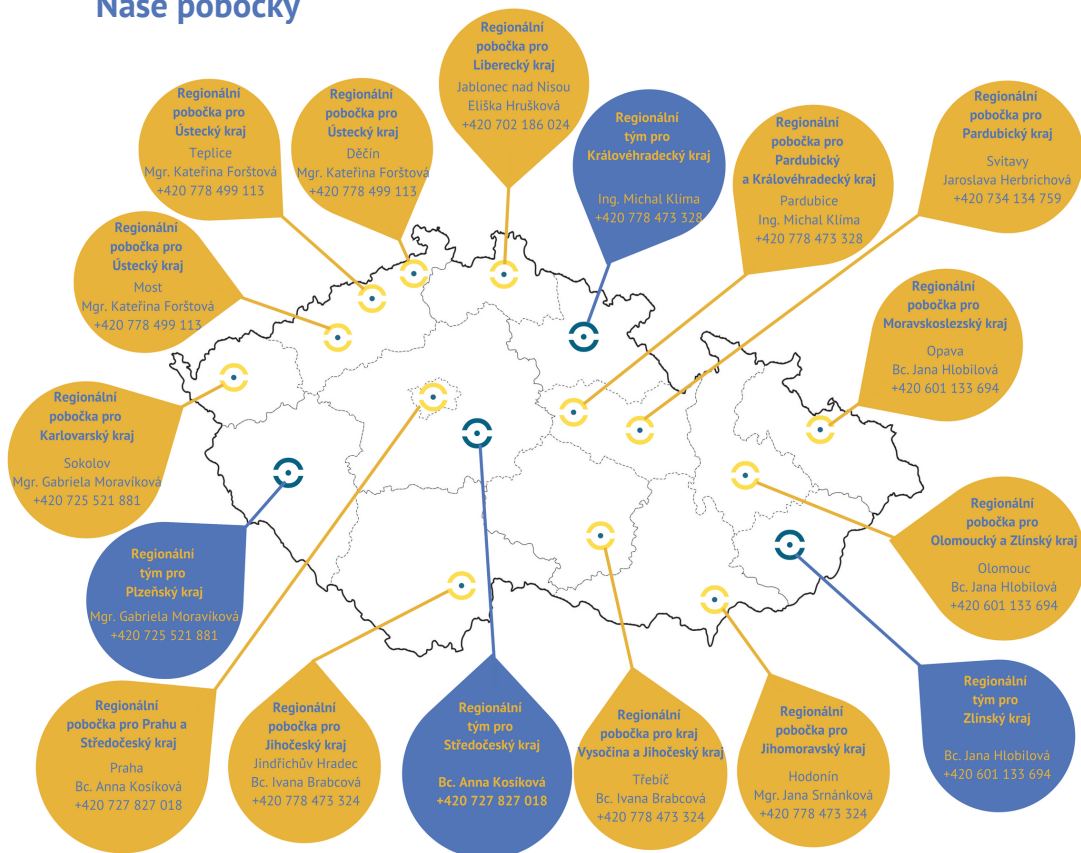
Naše pobočky

Regionální pobočka pro Liberecký kraj
Jablonec nad Nisou
Eliška Hrušková
+420 702 186 024

Regionální pobočka pro Ústecký kraj
Teplice
Mgr. Kateřina Forštová
+420 778 499 113

Regionální pobočka pro Ústecký kraj
Děčín
Mgr. Kateřina Forštová
+420 778 499 113

Regionální tým pro Královéhradecký kraj
Ing. Michal Klíma
+420 778 473 328

Regionální pobočka pro Pardubický a Královéhradecký kraj
Pardubice
Ing. Michal Klíma
+420 778 473 328

Regionální pobočka pro Pardubický kraj
Svitavy
Jaroslava Herbrichová
+420 734 134 759

Regionální pobočka pro Ústecký kraj
Most
Mgr. Kateřina Forštová
+420 778 499 113

Regionální pobočka pro Moravskoslezský kraj
Opava
Bc. Jana Hlobilová
+420 601 133 694

Regionální pobočka pro Karlovarský kraj
Sokolov
Mgr. Gabriela Moravíková
+420 725 521 881

Regionální pobočka pro Olomoucký a Zlínský kraj
Olomouc
Bc. Jana Hlobilová
+420 601 133 694

Regionální tým pro Plzeňský kraj
Mgr. Gabriela Moravíková
+420 725 521 881

Regionální tým pro Zlínský kraj
Bc. Jana Hlobilová
+420 601 133 694

Regionální pobočka pro Prahu a Středočeský kraj
Praha
Bc. Anna Kosíková
+420 727 827 018

Regionální pobočka pro Jihočeský kraj
Jindřichův Hradec
Bc. Ivana Brabcová
+420 778 473 324

Regionální tým pro Středočeský kraj
Bc. Anna Kosíková
+420 727 827 018

Regionální pobočka pro kraj Vysočina a Jihočeský kraj
Třebíč
Bc. Ivana Brabcová
+420 778 473 324

Regionální pobočka pro Jihomoravský kraj
Hodonín
Mgr. Jana Srnánková
+420 778 473 324